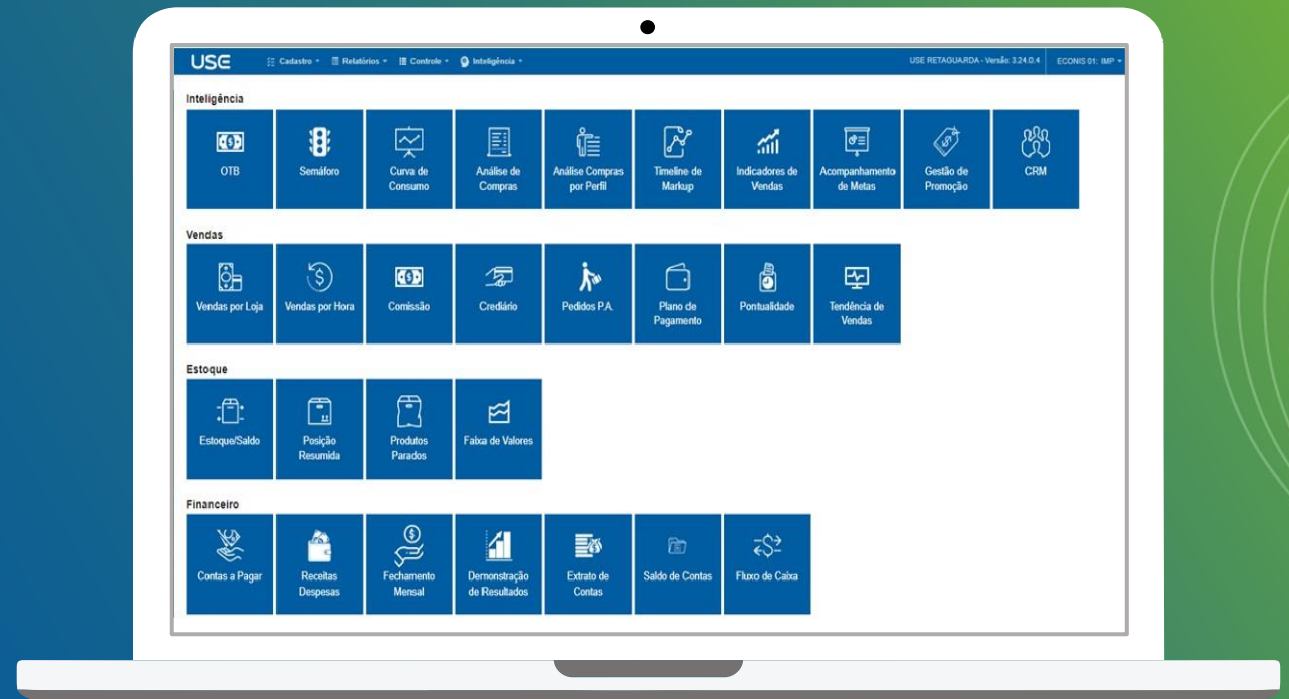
USE Cadastro Relatórios Controle Inteligência USE RETAGUARDA - Versão: 3.24.0.4 ECONIS 01: IMP

Inteligência

OTB
Semáforo
Curva de Consumo
Análise de Compras
Análise Compras por Perfil
Timeline de Markup
Indicadores de Vendas
Acompanhamento de Metas
Gestão de Promoção
CRM

Vendas

Vendas por Loja
Vendas por Hora
Comissão
Crediário
Pedidos P.A.
Plano de Pagamento
Pontualidade
Tendência de Vendas

Estoque

Estoque/Saldo
Posição Resumida
Produtos Parados
Faixa de Valores

Financeiro

Contas a Pagar
Receitas Despesas
Fechamento Mensal
Demonstração de Resultados
Extrato de Contas
Saldo de Contas
Fluxo de Caixa